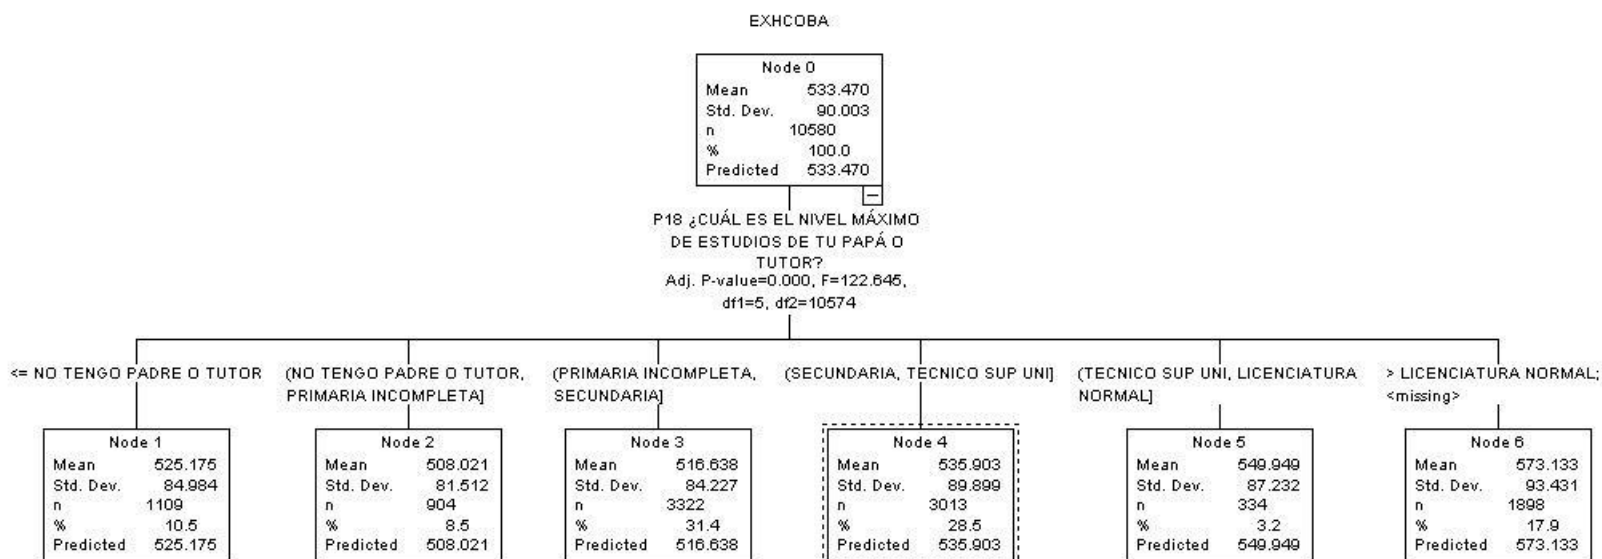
EXHCOBA

Node 0
Mean 533.470
Std. Dev. 90.003
n 10580
% 100.0
Predicted 533.470

P18 ¿CUÁL ES EL NIVEL MÁXIMO DE ESTUDIOS DE TU PAPÁ O TUTOR?
Adj. P-value=0.000, F=122.645, df1=5, df2=10574

<= NO TENGO PADRE O TUTOR

Node 1
Mean 525.175
Std. Dev. 84.984
n 1109
% 10.5
Predicted 525.175

(NO TENGO PADRE O TUTOR, PRIMARIA INCOMPLETA]

Node 2
Mean 508.021
Std. Dev. 81.512
n 904
% 8.5
Predicted 508.021

(PRIMARIA INCOMPLETA, SECUNDARIA]

Node 3
Mean 516.638
Std. Dev. 84.227
n 3322
% 31.4
Predicted 516.638

(SECUNDARIA, TECNICO SUP UNI]

Node 4
Mean 535.903
Std. Dev. 89.899
n 3013
% 28.5
Predicted 535.903

(TECNICO SUP UNI, LICENCIATURA NORMAL]

Node 5
Mean 549.949
Std. Dev. 87.232
n 334
% 3.2
Predicted 549.949

> LICENCIATURA NORMAL; <missing>

Node 6
Mean 573.133
Std. Dev. 93.431
n 1898
% 17.9
Predicted 573.133